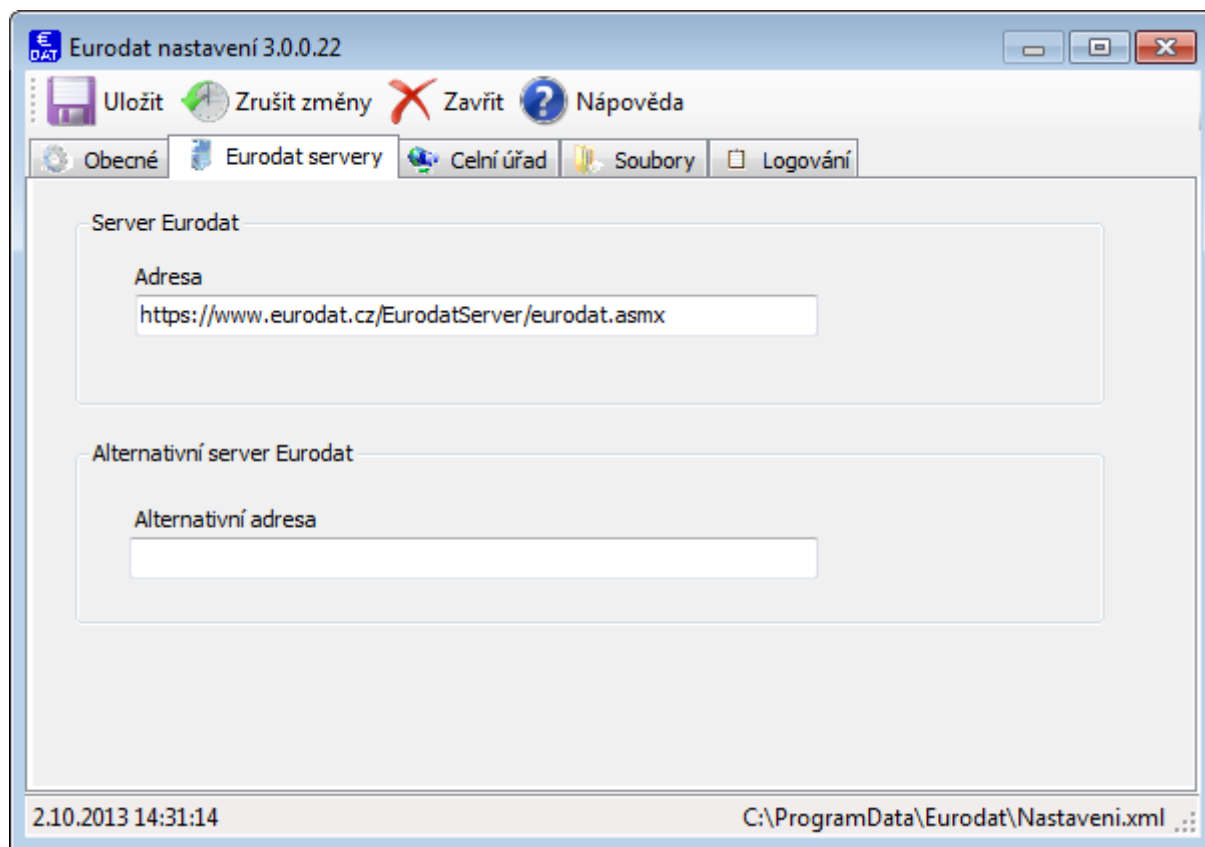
€
DAT
Eurodat nastavení 3.0.0.22

Uložit Zrušit změny Zavřít Nápověda

Obecné Eurodat servery Celní úřad Soubory Logování

Server Eurodat

Adresa

https://www.eurodat.cz/EurodatServer/eurodat.asmx

Alternativní server Eurodat

Alternativní adresa

2.10.2013 14:31:14

C:\ProgramData\Eurodat\Nastaveni.xml